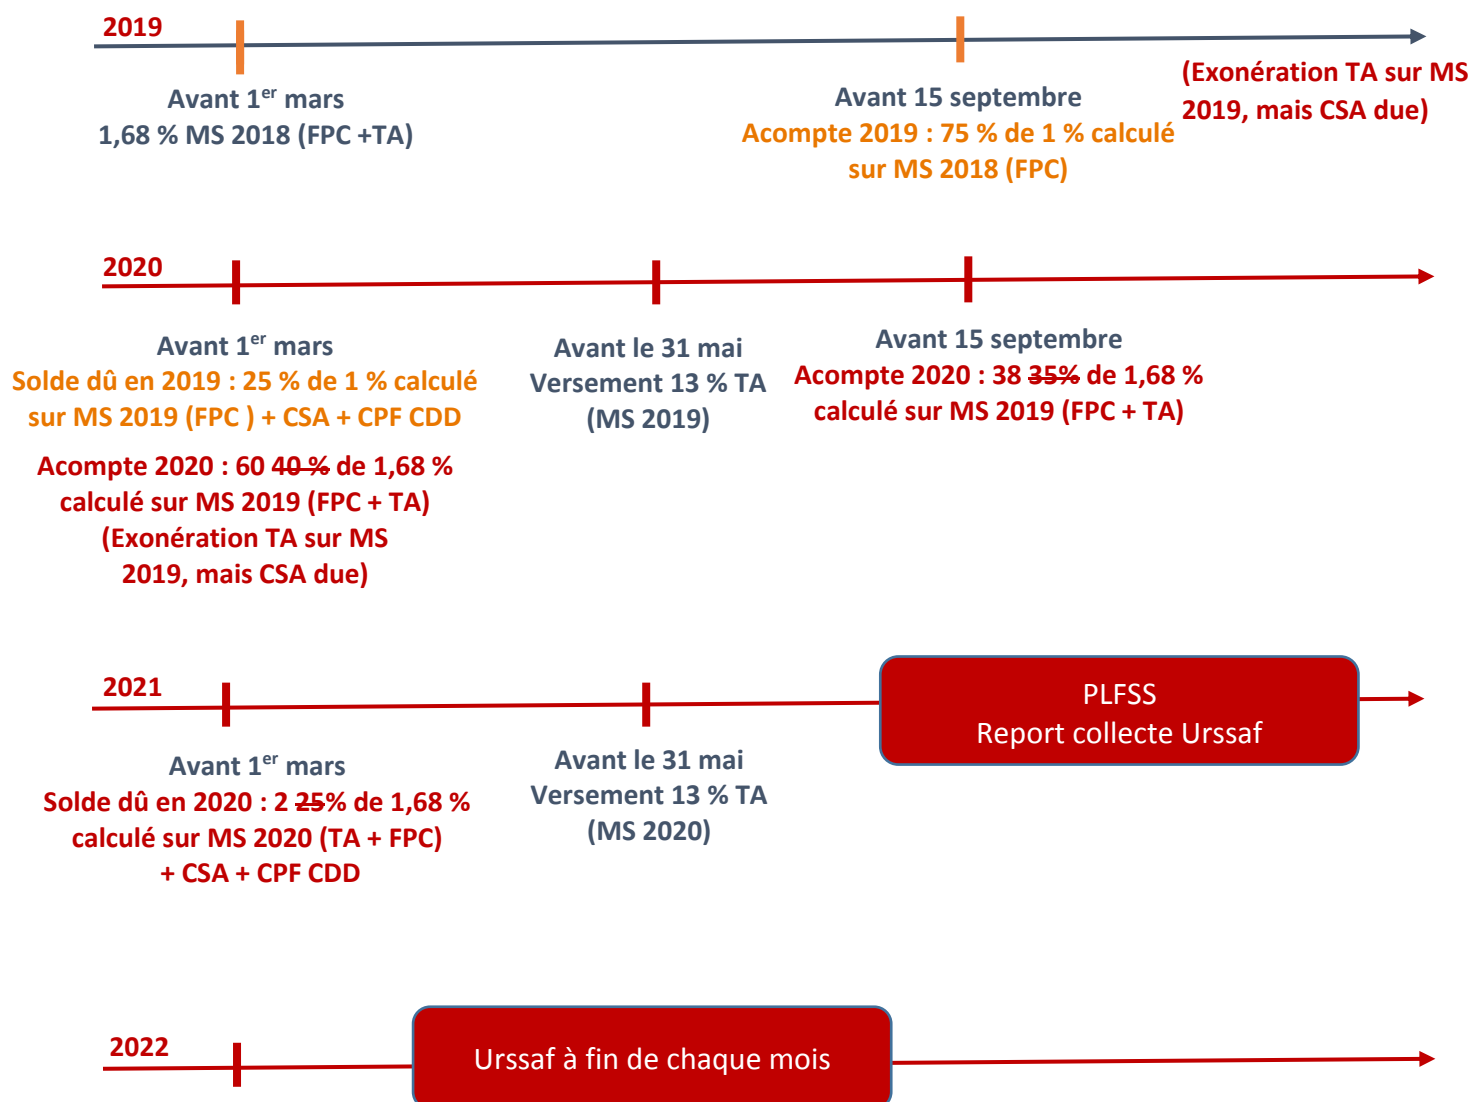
2019

Avant 1$^{er}$ mars
1,68 % MS 2018 (FPC +TA)

Avant 15 septembre
Acompte 2019 : 75 % de 1 % calculé sur MS 2018 (FPC)

(Exonération TA sur MS 2019, mais CSA due)

2020

Avant 1$^{er}$ mars
Solde dû en 2019 : 25 % de 1 % calculé sur MS 2019 (FPC ) + CSA + CPF CDD

Acompte 2020 : 60 40 % de 1,68 % calculé sur MS 2019 (FPC + TA) (Exonération TA sur MS 2019, mais CSA due)

Avant le 31 mai
Versement 13 % TA (MS 2019)

Avant 15 septembre
Acompte 2020 : 38 35% de 1,68 % calculé sur MS 2019 (FPC + TA)

2021

PLFSS
Report collecte Urssaf

Avant 1$^{er}$ mars
Solde dû en 2020 : 2 25% de 1,68 % calculé sur MS 2020 (TA + FPC) + CSA + CPF CDD

Avant le 31 mai
Versement 13 % TA (MS 2020)

2022

Urssaf à fin de chaque mois